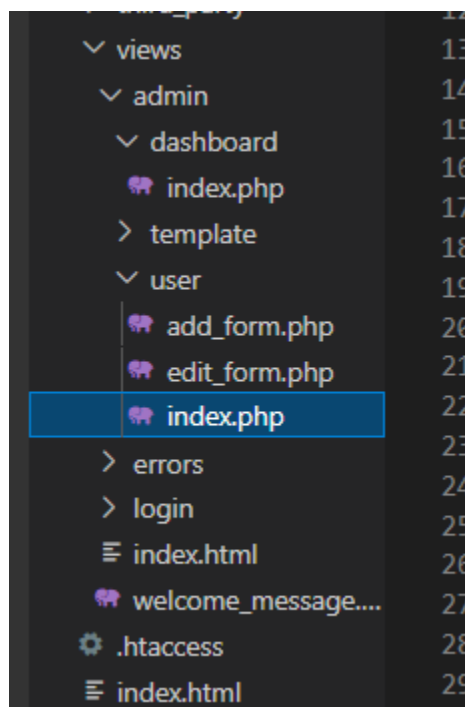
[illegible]
views
admin
dashboard
index.php
template
user
add_form.php
edit_form.php
index.php
errors
login
index.html
welcome_message....
.htaccess
index.html

1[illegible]
13
14
15
16
17
18
19
20
21
22
23
24
25
26
27
28
29